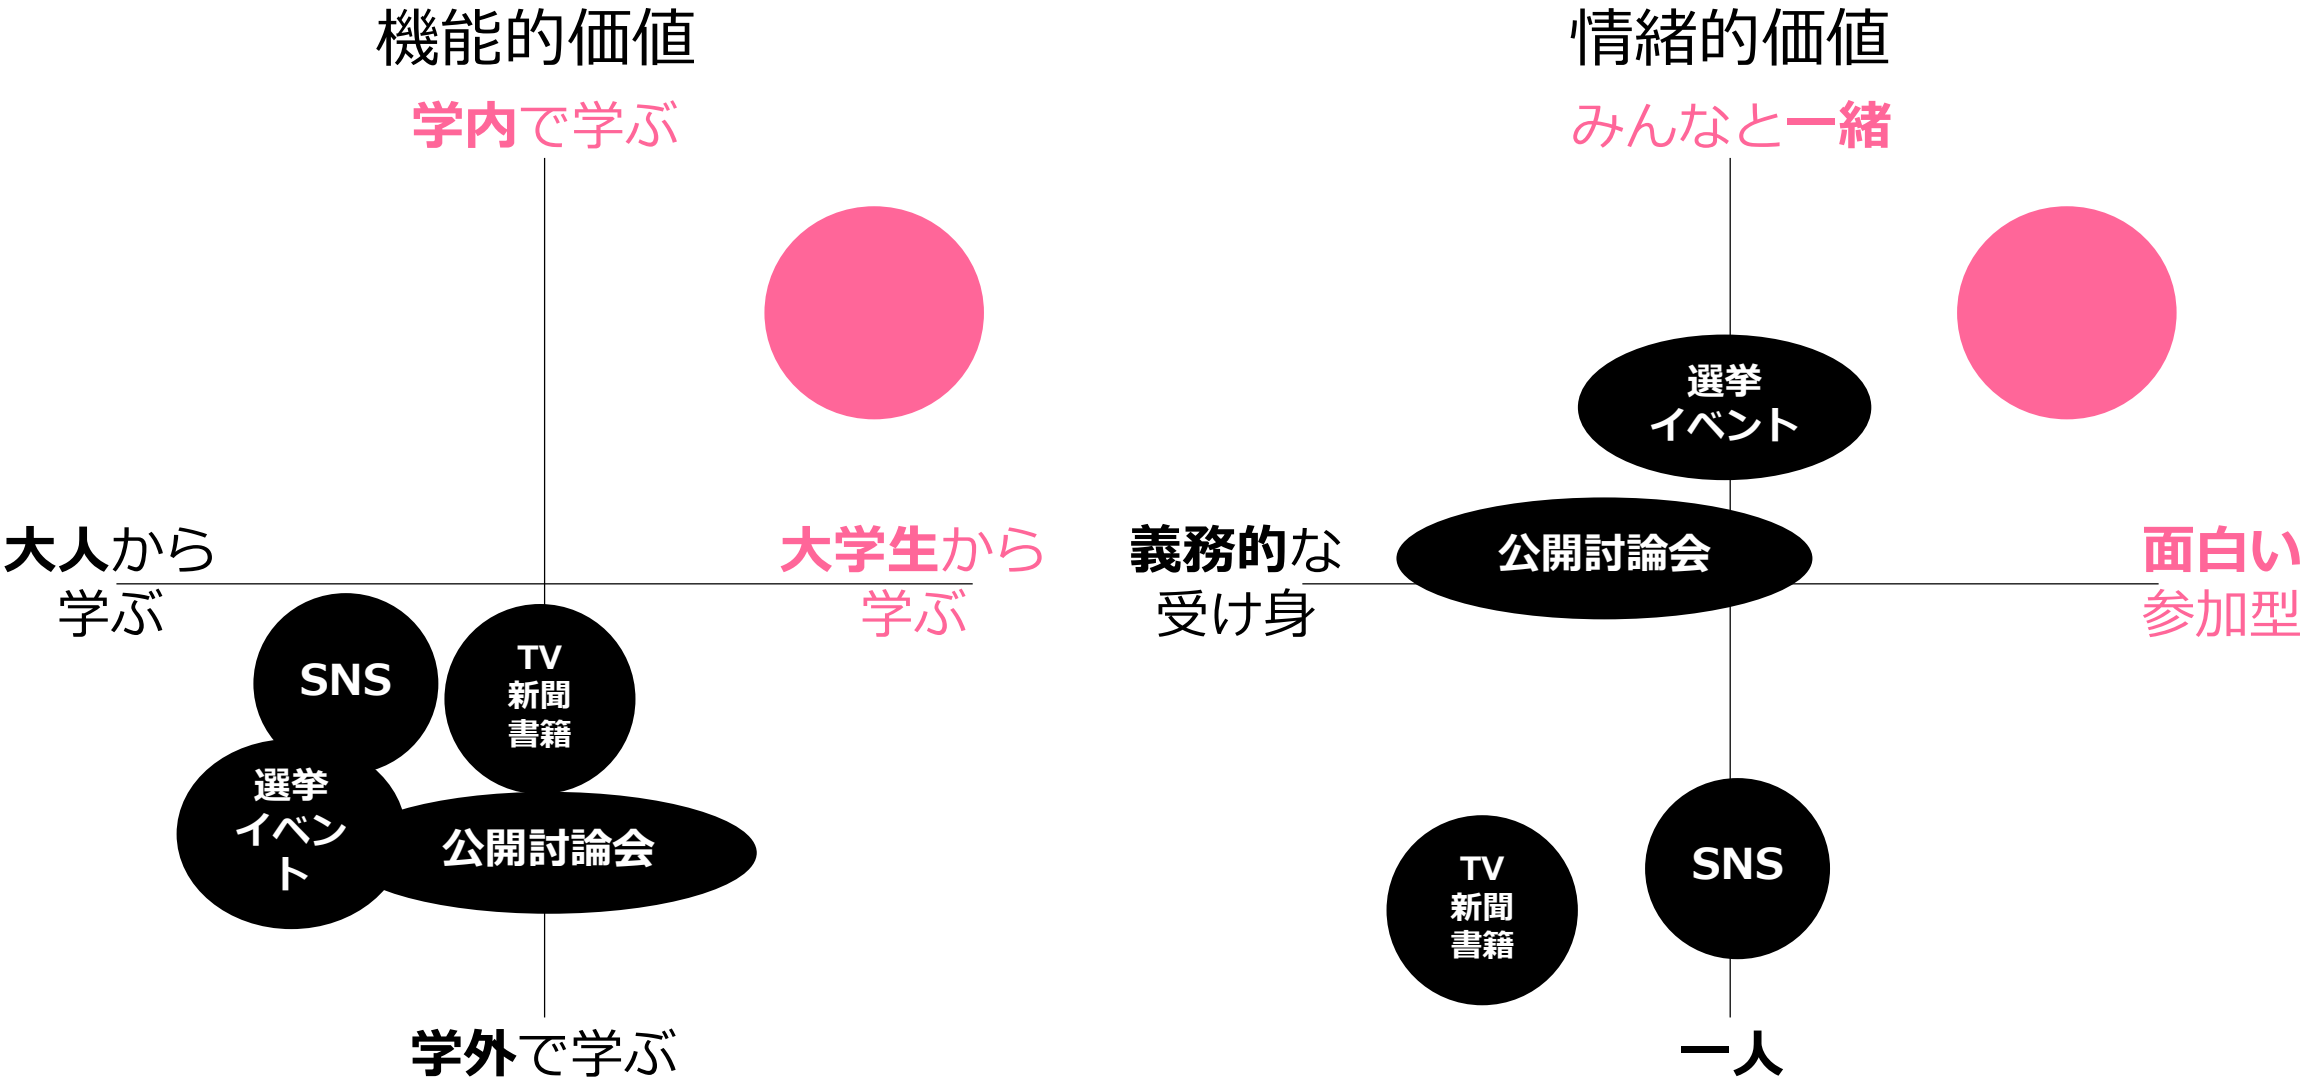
機能的価値

学内で学ぶ

大人から学ぶ

大学生から学ぶ

SNS

TV
新聞
書籍

選挙
イベント

公開討論会

学外で学ぶ

情緒的価値

みんなと一緒

選挙
イベント

義務的な受け身

公開討論会

面白い参加型

TV
新聞
書籍

SNS

一人